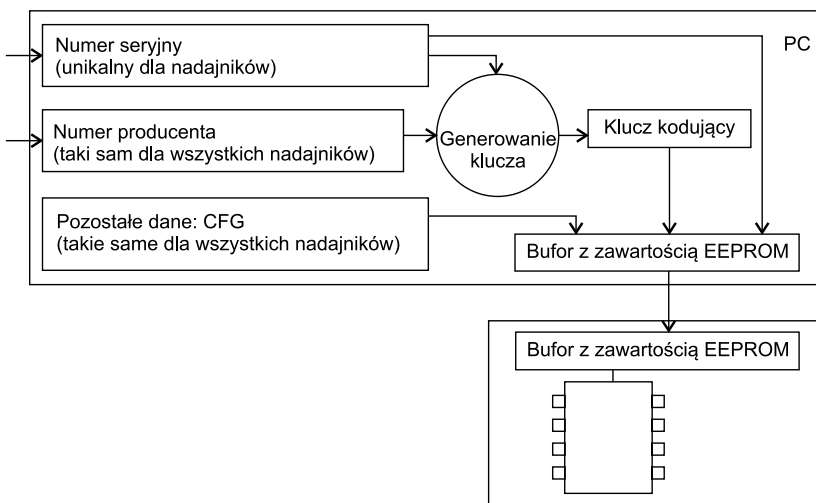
Numer seryjny
(unikalny dla nadajników)

PC

Numer producenta
(taki sam dla wszystkich nadajników)

Generowanie klucza

Klucz kodujący

Pozostałe dane: CFG
(takie same dla wszystkich nadajników)

Bufor z zawartością EEPROM

Bufor z zawartością EEPROM